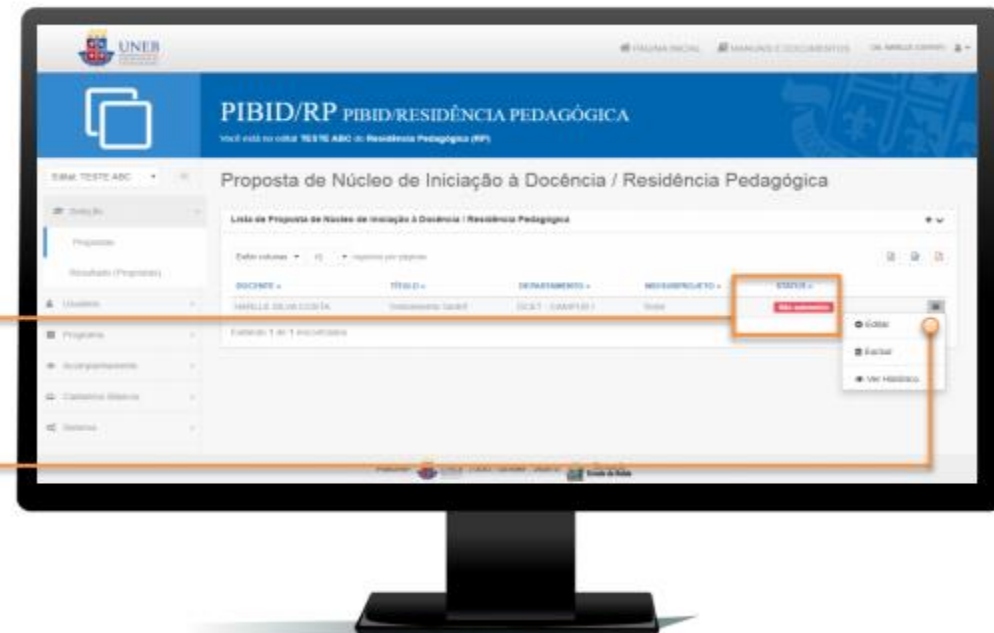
UNEB

PÁGINA INICIAL   MANUAIS E DOCUMENTOS   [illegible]

PIBID/RP PIBID/RESIDÊNCIA PEDAGÓGICA

Você está no edital TESTE ABC de Residência Pedagógica (RP)

Edital: TESTE ABC

Seleção

Propostas

Resultado (Propostas)

Usuários

Programa

Acompanhamento

Cadastros básicos

Sistema

Proposta de Núcleo de Iniciação à Docência / Residência Pedagógica

Lista de Proposta de Núcleo de Iniciação à Docência / Residência Pedagógica

Exibir colunas   10   registros por página

| DOCENTE | TÍTULO | DEPARTAMENTO | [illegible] | STATUS |
|---|---|---|---|---|
| MIRELLE SILVA COSTA | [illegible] | DCET - CAMPUS I | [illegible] | Não submetido |

Exibindo 1 de 1 encontrados

Editar

Excluir

Ver Histórico

Apoio: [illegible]